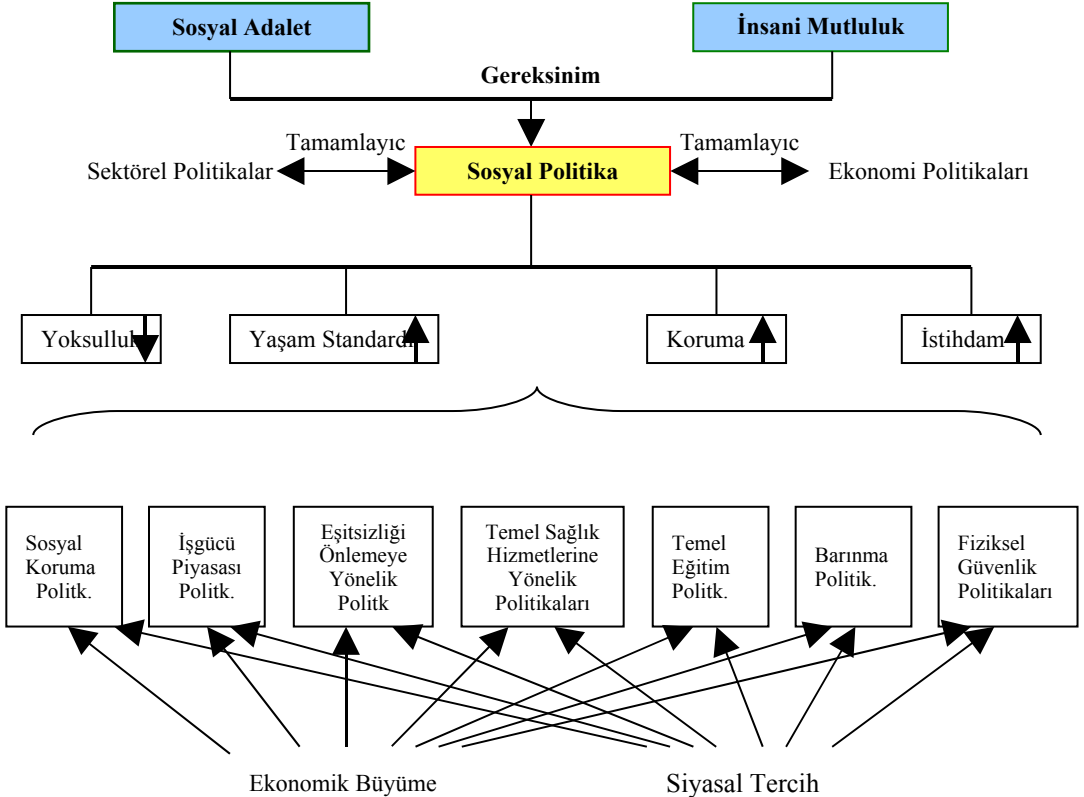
Sosyal Adalet

İnsani Mutluluk

Gereksinim

Tamamlayıc

Tamamlayıc

Sektörel Politikalar

Sosyal Politika

Ekonomi Politikaları

Yoksulluk

Yaşam Standardı

Koruma

İstihdam

Sosyal Koruma Politk.

İşgücü Piyasası Politk.

Eşitsizliği Önlemeye Yönelik Politk

Temel Sağlık Hizmetlerine Yönelik Politikaları

Temel Eğitim Politk.

Barınma Politik.

Fiziksel Güvenlik Politikaları

Ekonomik Büyüme

Siyasal Tercih